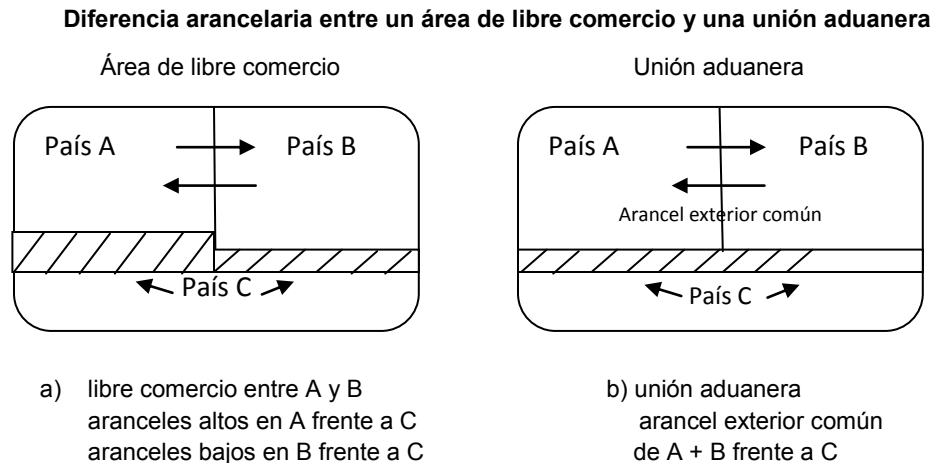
**Diferencia arancelaria entre un área de libre comercio y una unión aduanera**

Área de libre comercio

País A

País B

País C

Unión aduanera

País A

País B

Arancel exterior común

País C

a) libre comercio entre A y B
aranceles altos en A frente a C
aranceles bajos en B frente a C

b) unión aduanera
arancel exterior común
de A + B frente a C